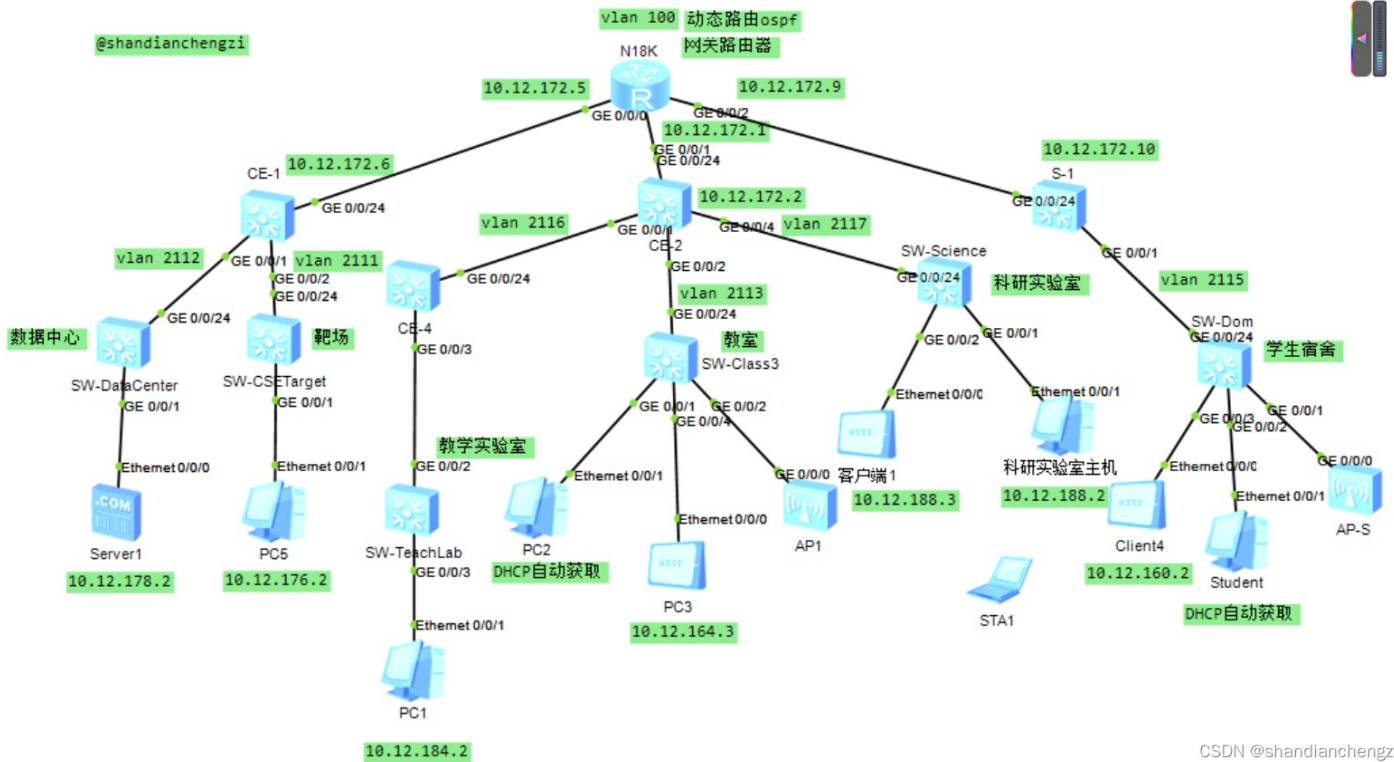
@shandianchengzi

vlan 100 动态路由ospf
N18K 网关路由器

10.12.172.5
10.12.172.9
GE 0/0/0
GE 0/0/2
10.12.172.1
GE 0/0/1
GE 0/0/24

CE-1
10.12.172.6
GE 0/0/24

10.12.172.2
CE-2
vlan 2116
GE 0/0/0
GE 0/0/4
vlan 2117

10.12.172.10
S-1
GE 0/0/24

vlan 2112
GE 0/0/1
vlan 2111
GE 0/0/2
GE 0/0/24

GE 0/0/24
CE-4
GE 0/0/3

GE 0/0/2
vlan 2113
GE 0/0/24

SW-Science
GE 0/0/24
科研实验室

GE 0/0/1
vlan 2115

数据中心
GE 0/0/24
SW-DataCenter
GE 0/0/1

靶场
SW-CSETarget
GE 0/0/1

教室
SW-Class3
GE 0/0/1
GE 0/0/2
GE 0/0/4

GE 0/0/2
GE 0/0/1

SW-Dom
GE 0/0/24
学生宿舍
GE 0/0/3
GE 0/0/1
GE 0/0/2

Ethernet 0/0/0
Server1
10.12.178.2

Ethernet 0/0/1
PC5
10.12.176.2

教学实验室
GE 0/0/2
SW-TeachLab
GE 0/0/3
Ethernet 0/0/1
PC1
10.12.184.2

Ethernet 0/0/1
PC2
DHCP自动获取

Ethernet 0/0/0
PC3
10.12.164.3

GE 0/0/0
AP1

Ethernet 0/0/0
客户端1
10.12.188.3

Ethernet 0/0/1
科研实验室主机
10.12.188.2

STA1

Ethernet 0/0/0
Client4
10.12.160.2

Ethernet 0/0/1
Student
DHCP自动获取

GE 0/0/0
AP-S

CSDN @shandianchengzi